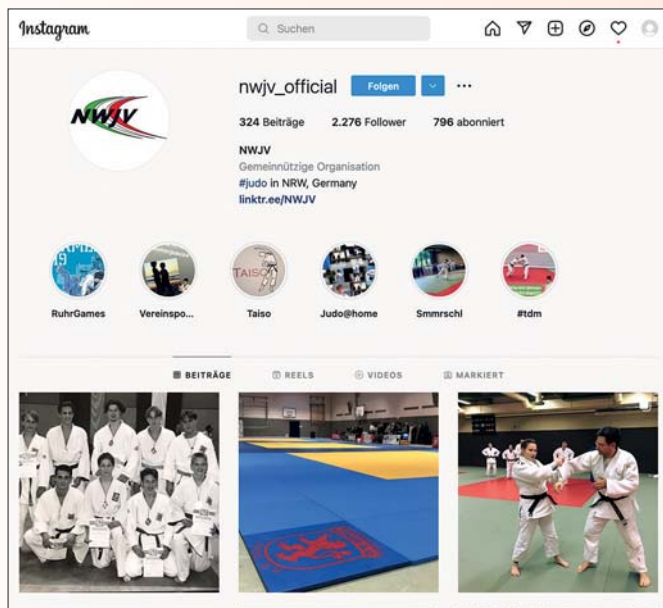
Instagram

Suchen

NWJV

nwjv_official Folgen ···

324 Beiträge 2.276 Follower 796 abonniert

NWJV
Gemeinnützige Organisation
#judo in NRW, Germany
linktr.ee/NWJV

TAISO

RuhrGames Vereinspo... Taiso Judo@home Smmrschl #tdm

BEITRÄGE REELS VIDEOS MARKIERT